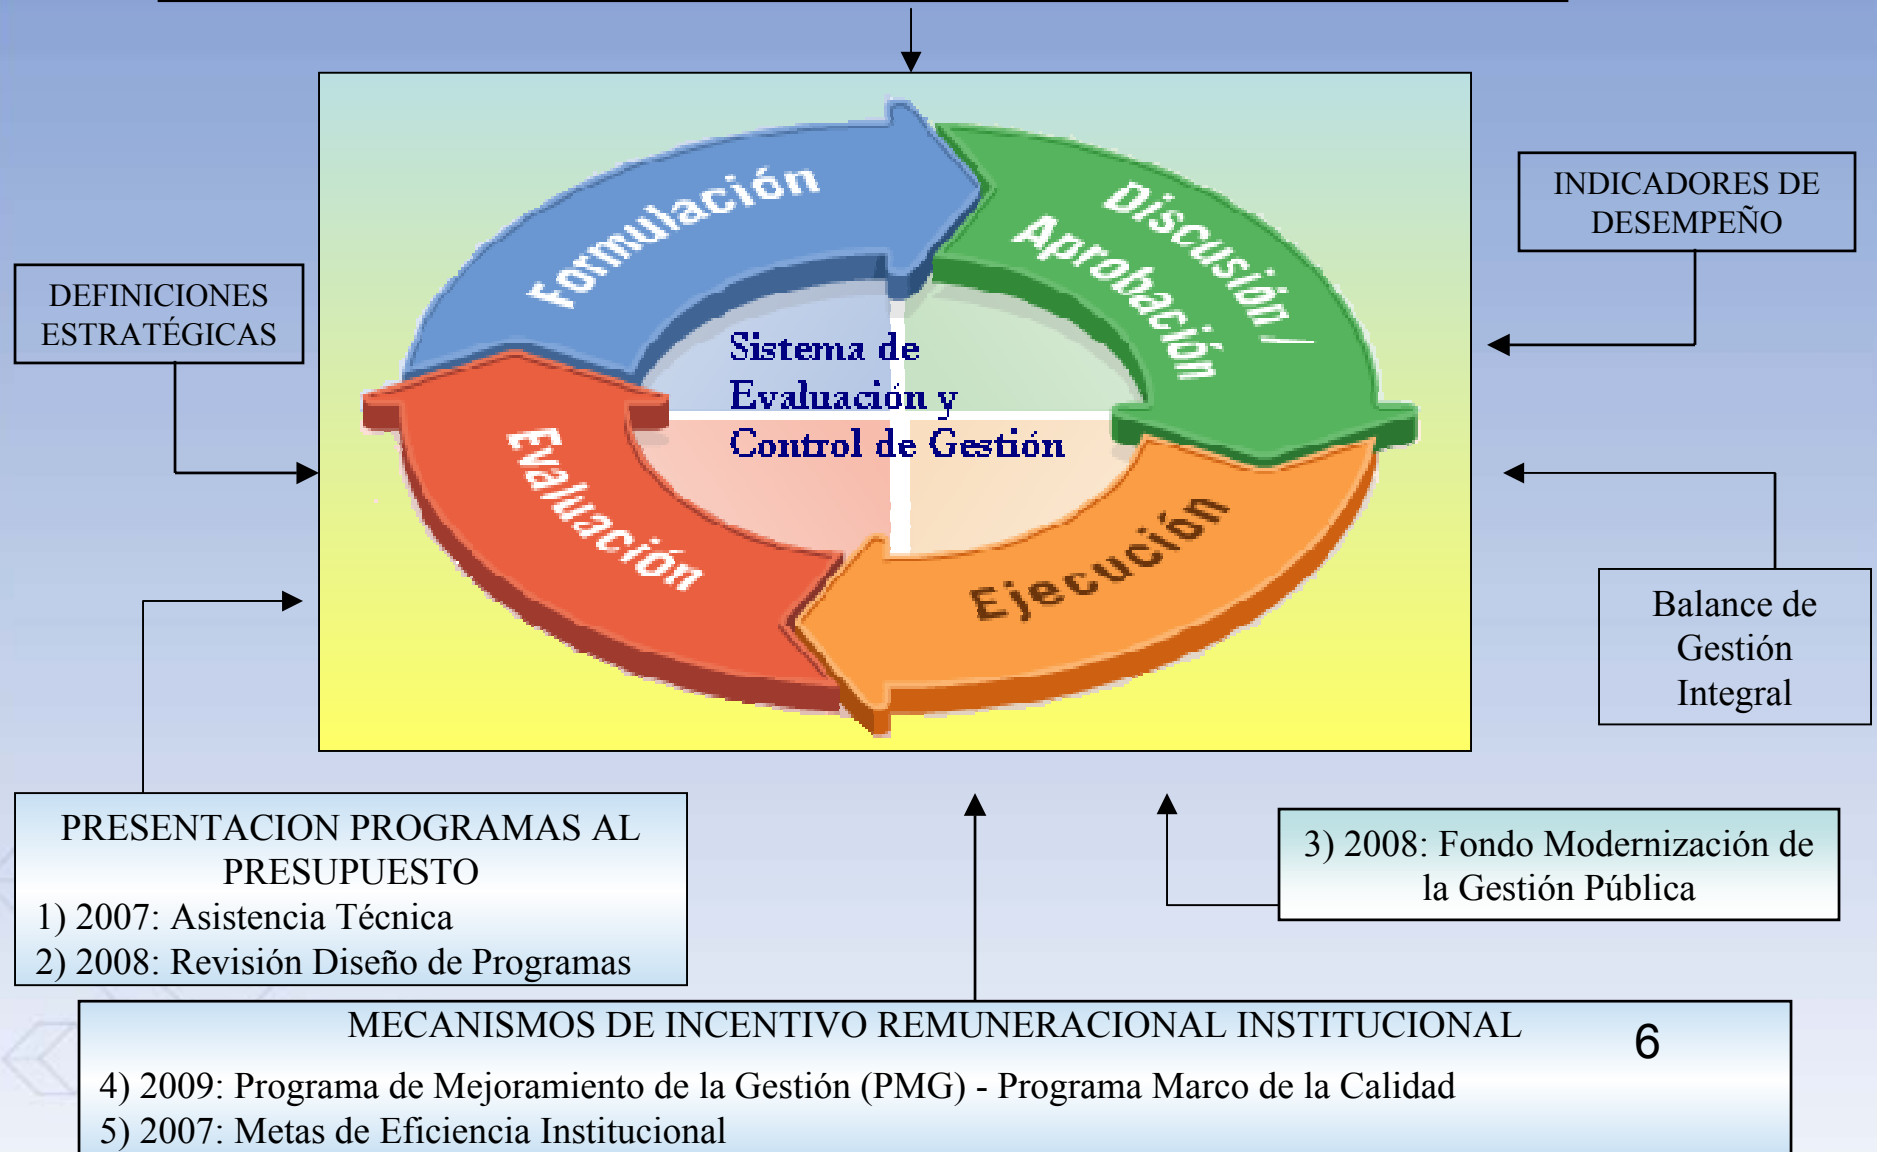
Formulación

Discusión / Aprobación

Ejecución

Evaluación

Sistema de Evaluación y Control de Gestión

DEFINICIONES ESTRATÉGICAS

INDICADORES DE DESEMPEÑO

Balance de Gestión Integral

PRESENTACION PROGRAMAS AL PRESUPUESTO
1) 2007: Asistencia Técnica
2) 2008: Revisión Diseño de Programas

3) 2008: Fondo Modernización de la Gestión Pública

MECANISMOS DE INCENTIVO REMUNERACIONAL INSTITUCIONAL
4) 2009: Programa de Mejoramiento de la Gestión (PMG) - Programa Marco de la Calidad
5) 2007: Metas de Eficiencia Institucional

6